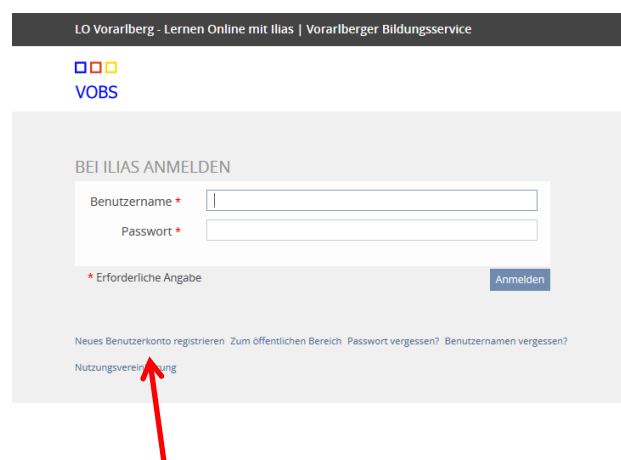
LO Vorarlberg - Lernen Online mit Ilias | Vorarlberger Bildungsservice

VOBS

BEI ILIAS ANMELDEN

Benutzername *

Passwort *

* Erforderliche Angabe

Anmelden

Neues Benutzerkonto registrieren Zum öffentlichen Bereich Passwort vergessen? Benutzernamen vergessen?

Nutzungsvereinbarung